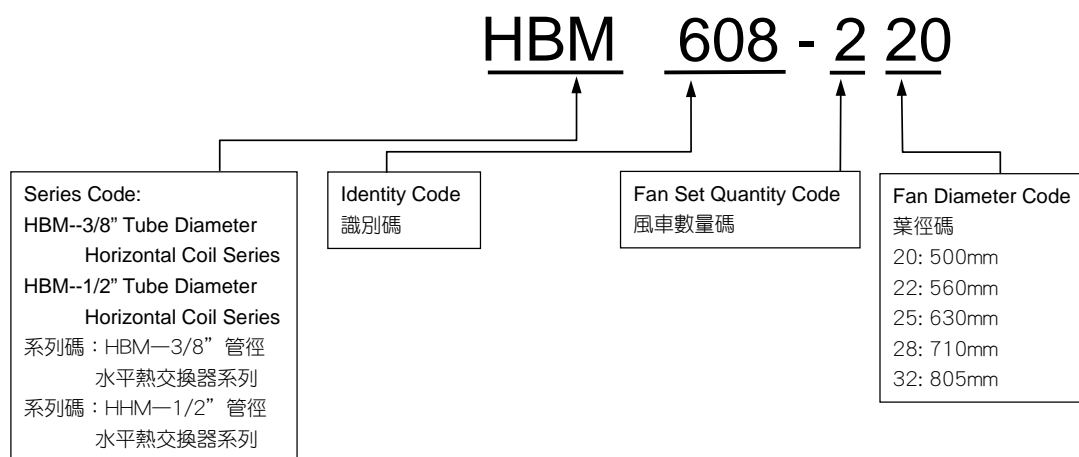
HBM 608 - 2 20

Series Code:
HBM--3/8" Tube Diameter Horizontal Coil Series
HBM--1/2" Tube Diameter Horizontal Coil Series
系列碼：HBM—3/8"管徑 水平熱交換器系列
系列碼：HHM—1/2"管徑 水平熱交換器系列

Identity Code
識別碼

Fan Set Quantity Code
風車數量碼

Fan Diameter Code
葉徑碼
20: 500mm
22: 560mm
25: 630mm
28: 710mm
32: 805mm